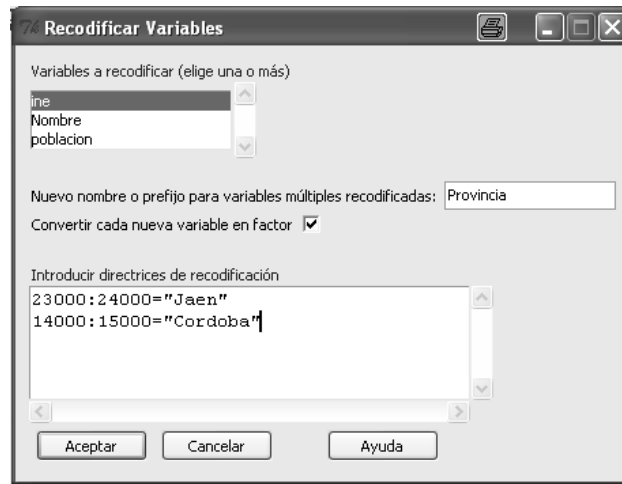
Recodificar Variables

Variables a recodificar (elige una o más)

ine
Nombre
poblacion

Nuevo nombre o prefijo para variables múltiples recodificadas: Provincia

Convertir cada nueva variable en factor ☑

Introducir directrices de recodificación

23000:24000="Jaen"
14000:15000="Cordoba"

Aceptar Cancelar Ayuda